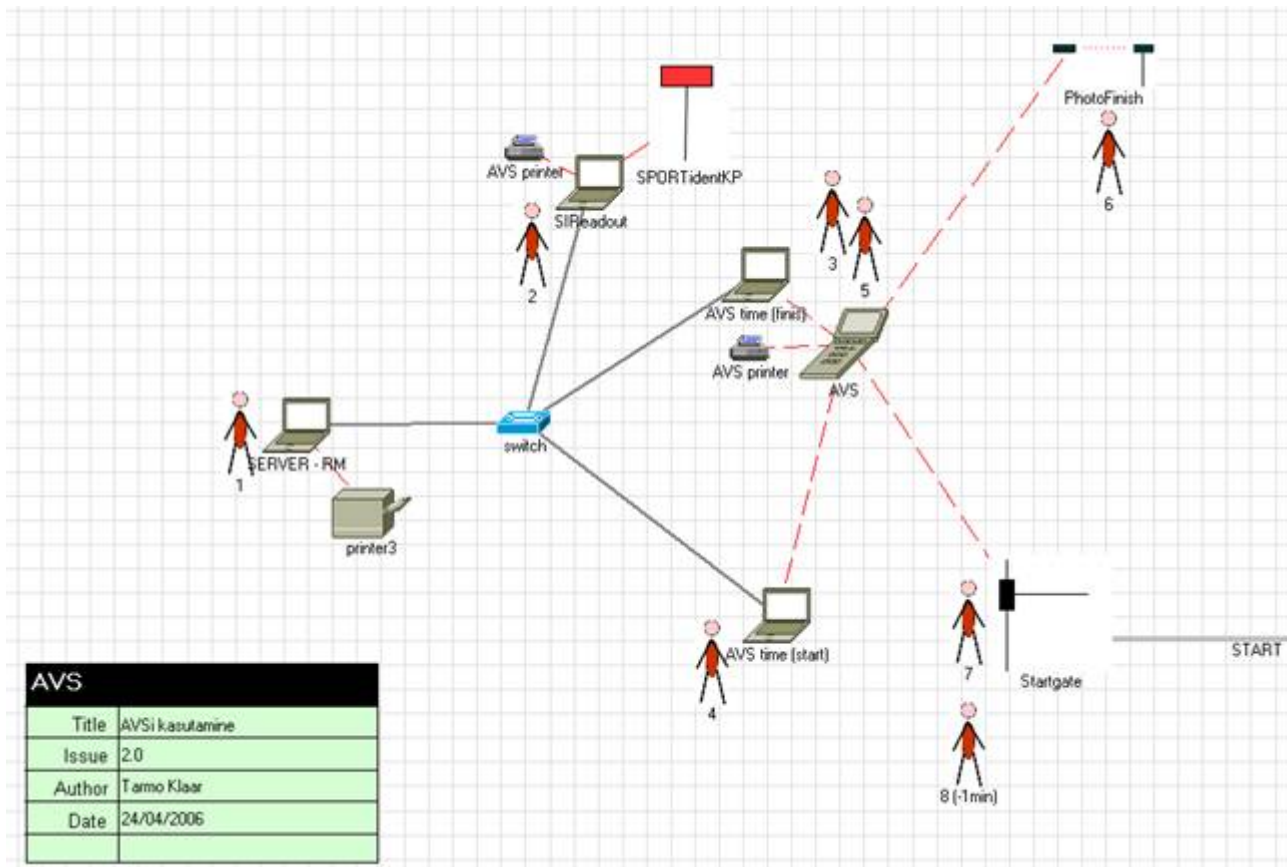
PhotoFinish

6

SPORTidentKP

AVS printer

SIReadout

2

3

5

AVS time (finis)

AVS printer

AVS

1

SERVER - RM

switch

printer3

AVS time (start)

4

7

Startgate

START

8 (-1min)

| AVS | |
|---|---|
| Title | AVSi kasutamine |
| Issue | 2.0 |
| Author | Tarmo Klaar |
| Date | 24/04/2006 |
| | |